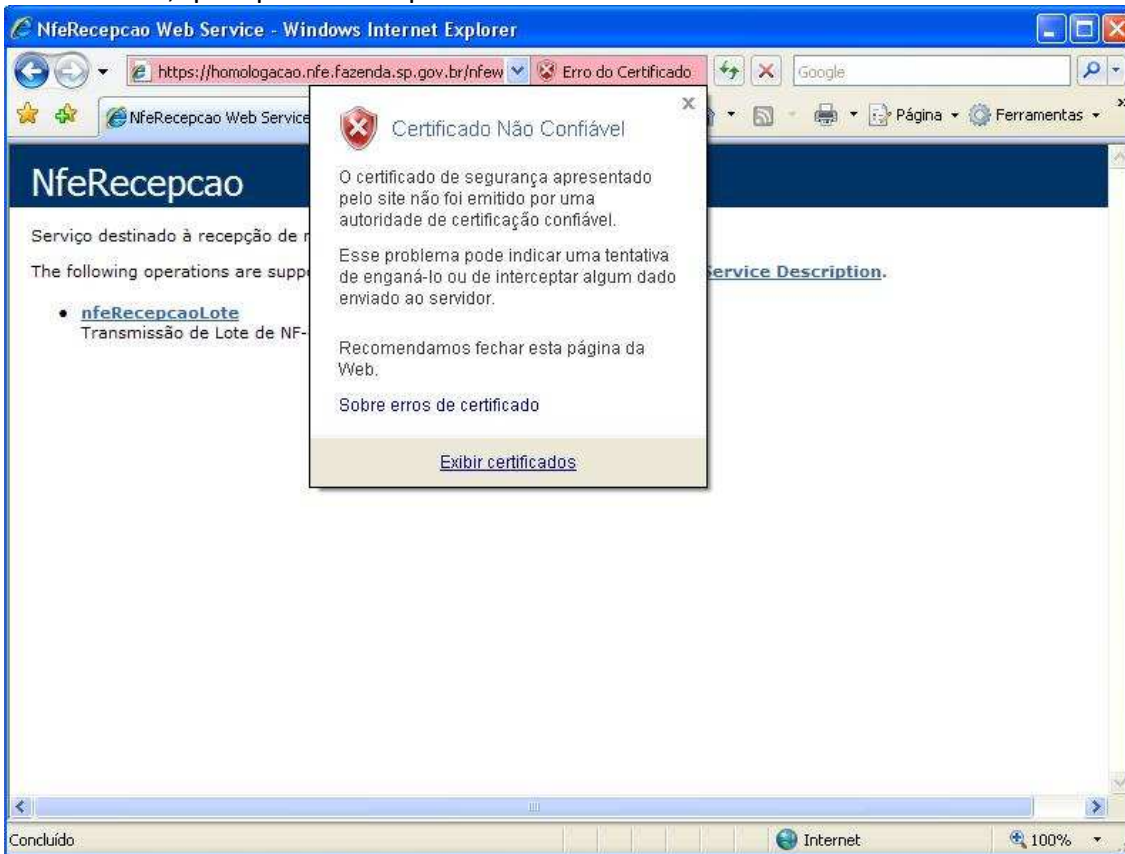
NfeRecepcao Web Service - Windows Internet Explorer

https://homologacao.nfe.fazenda.sp.gov.br/nfew
Erro do Certificado
Google

NfeRecepcao Web Service
Página
Ferramentas

NfeRecepcao

Serviço destinado à recepção de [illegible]

The following operations are supp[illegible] Service Description.

• nfeRecepcaoLote
Transmissão de Lote de NF-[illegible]

Certificado Não Confiável

O certificado de segurança apresentado pelo site não foi emitido por uma autoridade de certificação confiável.

Esse problema pode indicar uma tentativa de enganá-lo ou de interceptar algum dado enviado ao servidor.

Recomendamos fechar esta página da Web.

Sobre erros de certificado

Exibir certificados

Concluído
Internet
100%